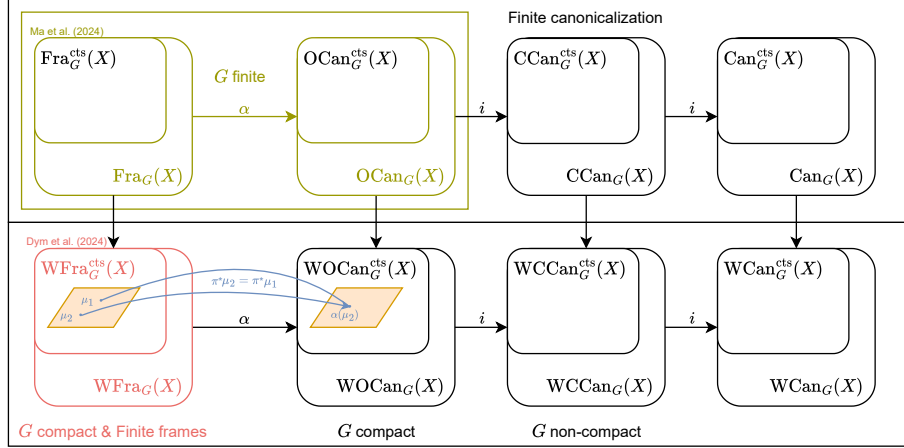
Ma et al. (2024)

Finite canonicalization

$\mathrm{Fra}_G^{\mathrm{cts}}(X)$

$G$ finite

$\mathrm{OCan}_G^{\mathrm{cts}}(X)$

$\mathrm{CCan}_G^{\mathrm{cts}}(X)$

$\mathrm{Can}_G^{\mathrm{cts}}(X)$

$\alpha$

$i$

$i$

$\mathrm{Fra}_G(X)$

$\mathrm{OCan}_G(X)$

$\mathrm{CCan}_G(X)$

$\mathrm{Can}_G(X)$

Dym et al. (2024)

$\mathrm{WFra}_G^{\mathrm{cts}}(X)$

$\pi^*\mu_2 = \pi^*\mu_1$

$\mathrm{WOCan}_G^{\mathrm{cts}}(X)$

$\mathrm{WCCan}_G^{\mathrm{cts}}(X)$

$\mathrm{WCan}_G^{\mathrm{cts}}(X)$

$\mu_1$

$\mu_2$

$\alpha(\mu_2)$

$\alpha$

$i$

$i$

$\mathrm{WFra}_G(X)$

$\mathrm{WOCan}_G(X)$

$\mathrm{WCCan}_G(X)$

$\mathrm{WCan}_G(X)$

$G$ compact & Finite frames

$G$ compact

$G$ non-compact